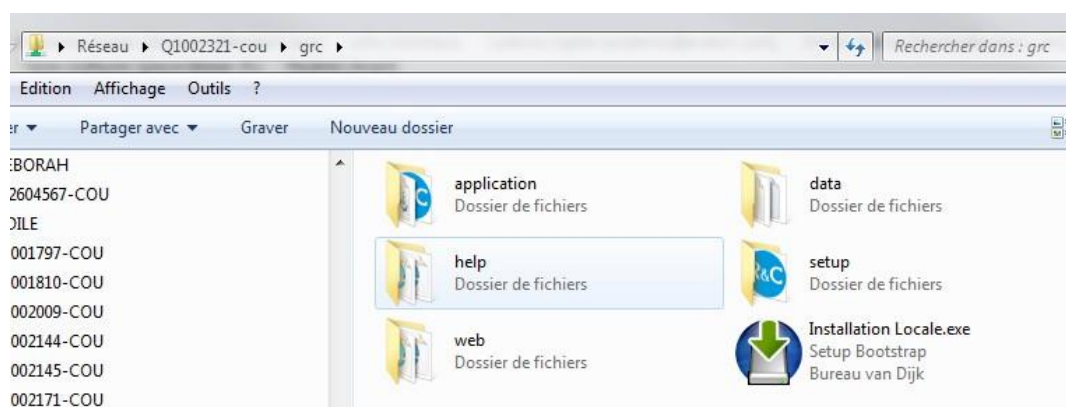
▸ Réseau ▸ Q1002321-cou ▸ grc ▸

Rechercher dans : grc

Edition Affichage Outils ?

er ▾ Partager avec ▾ Graver Nouveau dossier

EBORAH
2604567-COU
DILE
001797-COU
001810-COU
002009-COU
002144-COU
002145-COU
002171-COU

application
Dossier de fichiers

data
Dossier de fichiers

help
Dossier de fichiers

setup
Dossier de fichiers

web
Dossier de fichiers

Installation Locale.exe
Setup Bootstrap
Bureau van Dijk